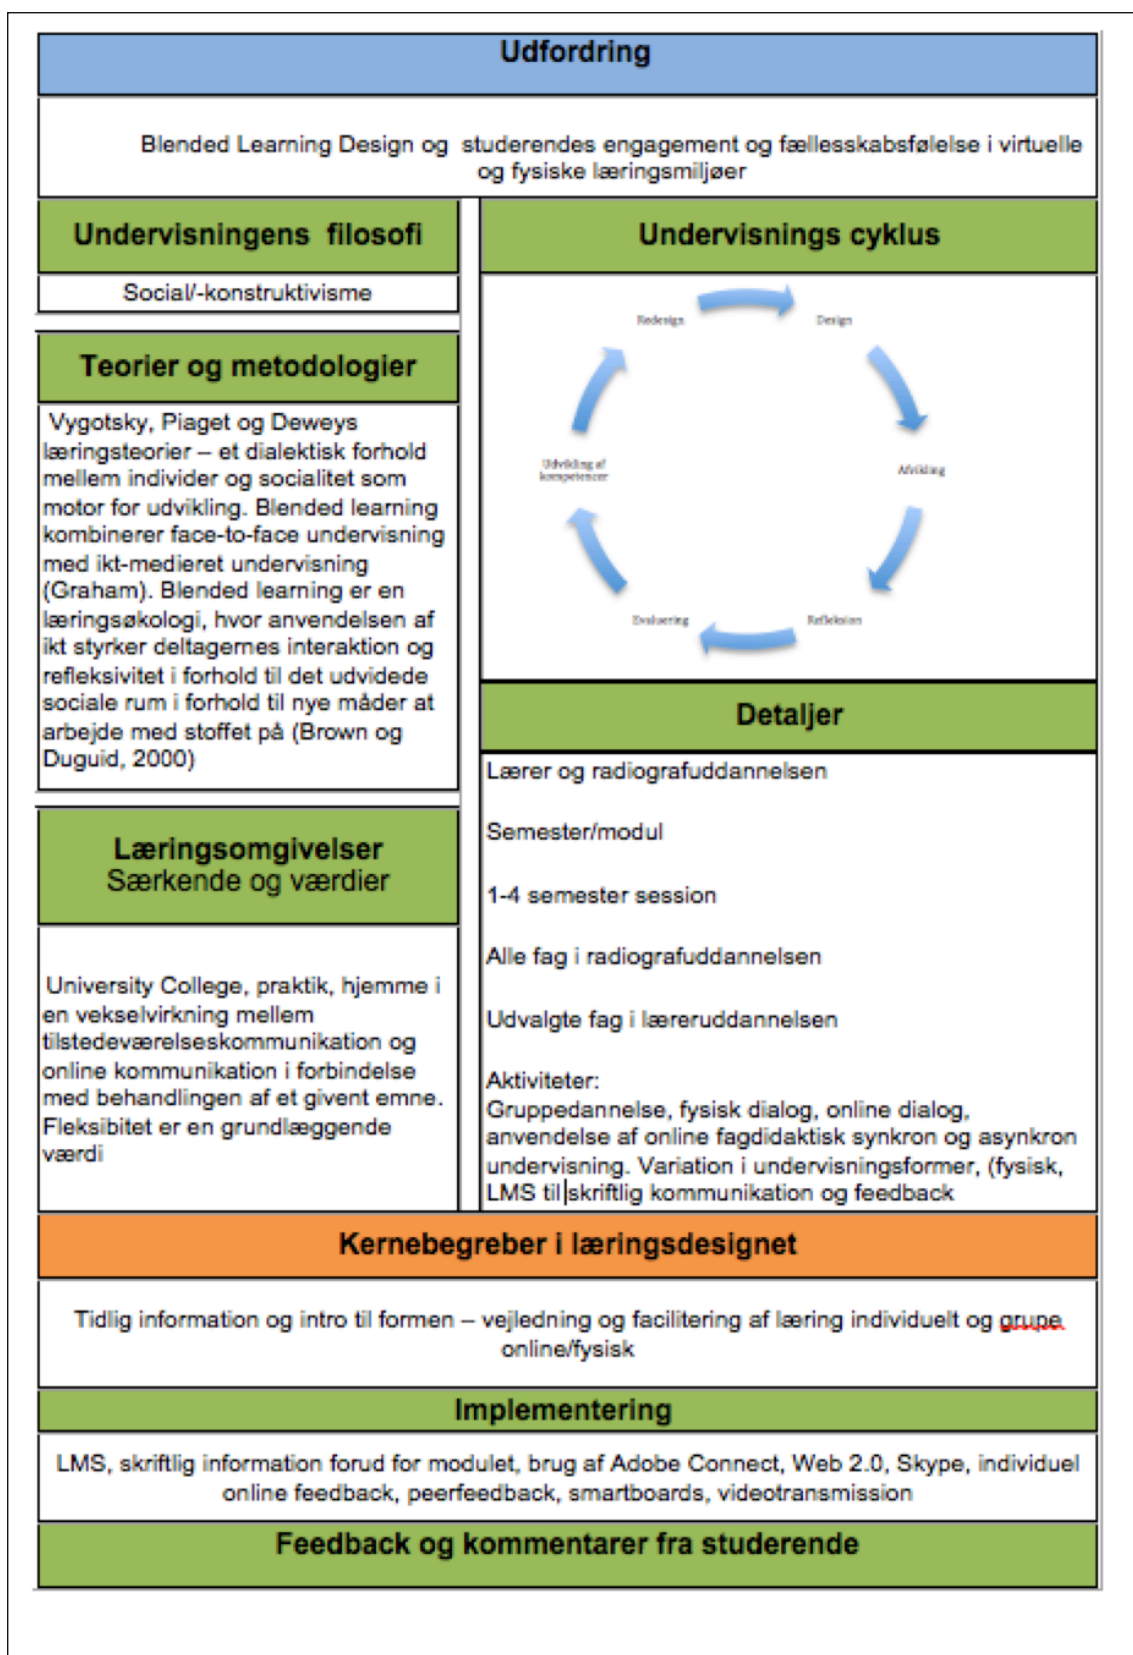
Udfordring

Blended Learning Design og studerendes engagement og fællesskabsfølelse i virtuelle og fysiske læringsmiljøer

Undervisningens filosofi

Social/-konstruktivisme

Teorier og metodologier

Vygotsky, Piaget og Deweys læringsteorier – et dialektisk forhold mellem individer og socialitet som motor for udvikling. Blended learning kombinerer face-to-face undervisning med ikt-medieret undervisning (Graham). Blended learning er en læringsøkologi, hvor anvendelsen af ikt styrker deltagernes interaktion og refleksivitet i forhold til det udvidede sociale rum i forhold til nye måder at arbejde med stoffet på (Brown og Duguid, 2000)

Læringsomgivelser
Særkende og værdier

University College, praktik, hjemme i en vekselvirkning mellem tilstedeværelseskommunikation og online kommunikation i forbindelse med behandlingen af et givent emne. Fleksibitet er en grundlæggende værdi

Undervisnings cyklus

Redesign
Design
Afvikling
Refleksion
Evaluering
Udvikling af kompetencer

Detaljer

Lærer og radiografuddannelsen

Semester/modul

1-4 semester session

Alle fag i radiografuddannelsen

Udvalgte fag i læreruddannelsen

Aktiviteter:
Gruppedannelse, fysisk dialog, online dialog, anvendelse af online fagdidaktisk synkron og asynkron undervisning. Variation i undervisningsformer, (fysisk, LMS til skriftlig kommunikation og feedback

Kernebegreber i læringsdesignet

Tidlig information og intro til formen – vejledning og facilitering af læring individuelt og grupe online/fysisk

Implementering

LMS, skriftlig information forud for modulet, brug af Adobe Connect, Web 2.0, Skype, individuel online feedback, peerfeedback, smartboards, videotransmission

Feedback og kommentarer fra studerende